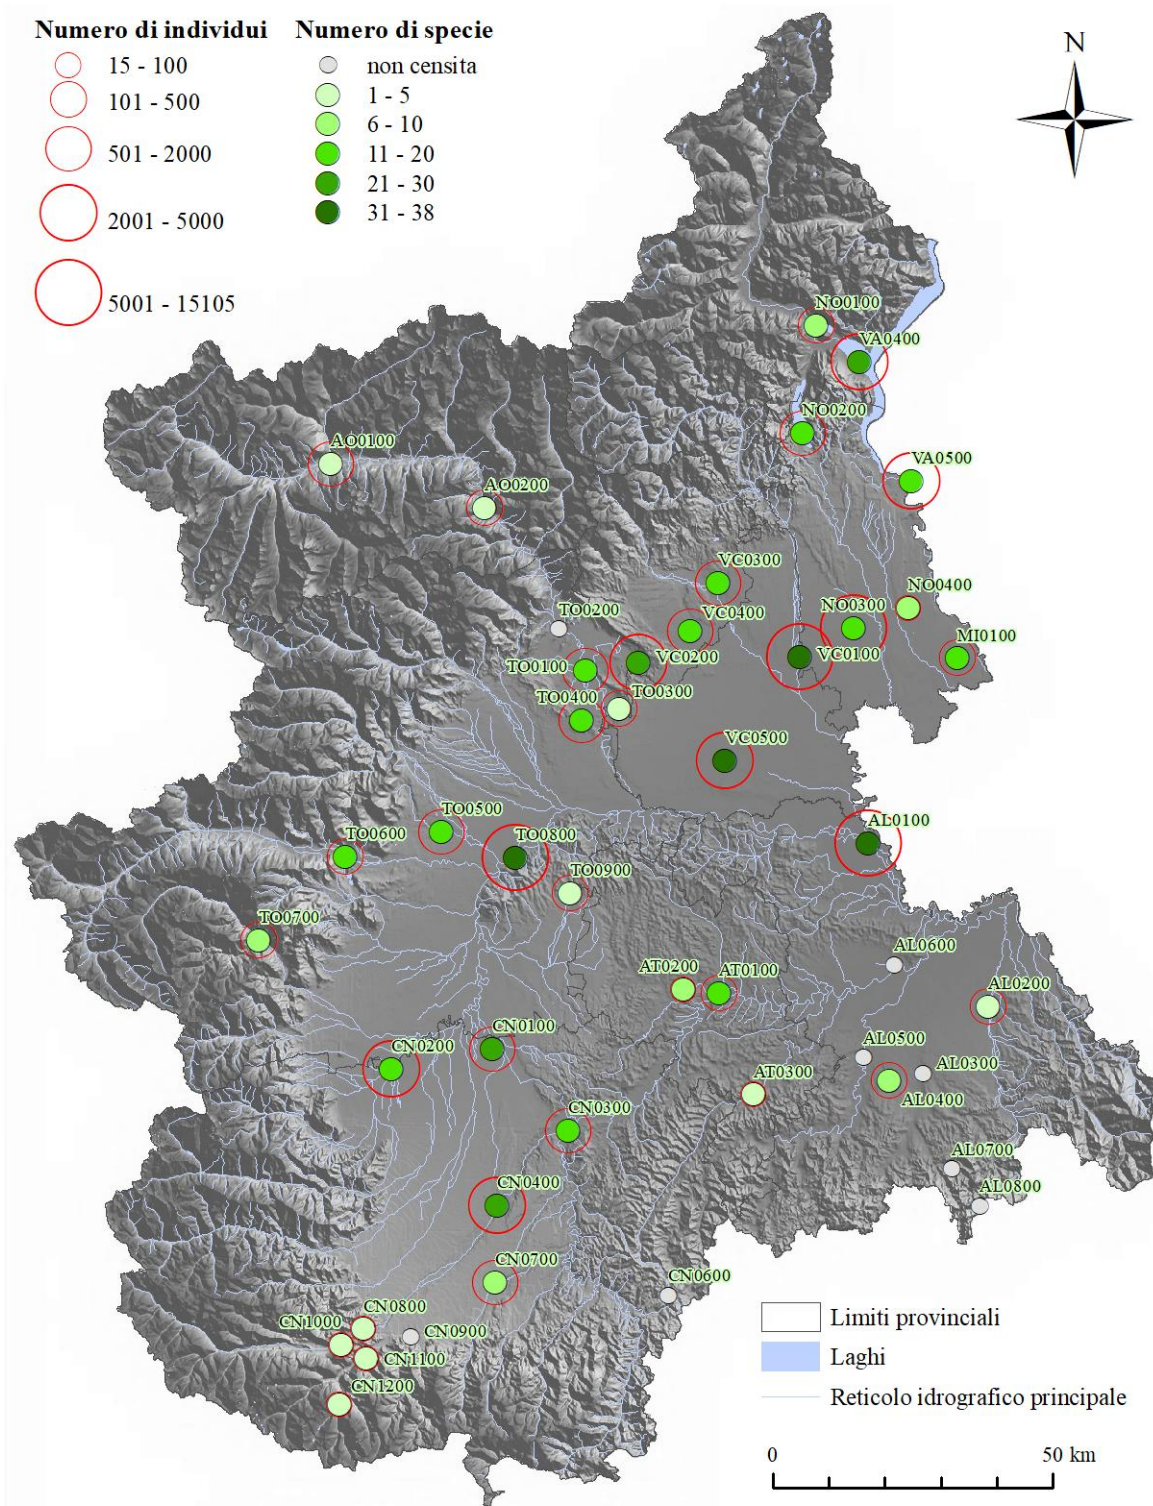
Numero di individui
15 - 100
101 - 500
501 - 2000
2001 - 5000
5001 - 15105

Numero di specie
non censita
1 - 5
6 - 10
11 - 20
21 - 30
31 - 38

N

NO0100
VA0400
NO0200
VA0500
AO0100
AO0200
VC0300
NO0400
NO0300
TO0200
VC0400
MI0100
VC0100
VC0200
TO0100
TO0300
TO0400
VC0500
TO0500
AL0100
TO0600
TO0800
TO0900
TO0700
AL0600
AT0200
AT0100
AL0200
CN0100
AL0500
CN0200
AL0300
AT0300
AL0400
CN0300
AL0700
AL0800
CN0400
CN0700
CN0600
CN0800
CN1000
CN0900
CN1100
CN1200

Limiti provinciali
Laghi
Reticolo idrografico principale

0
50 km